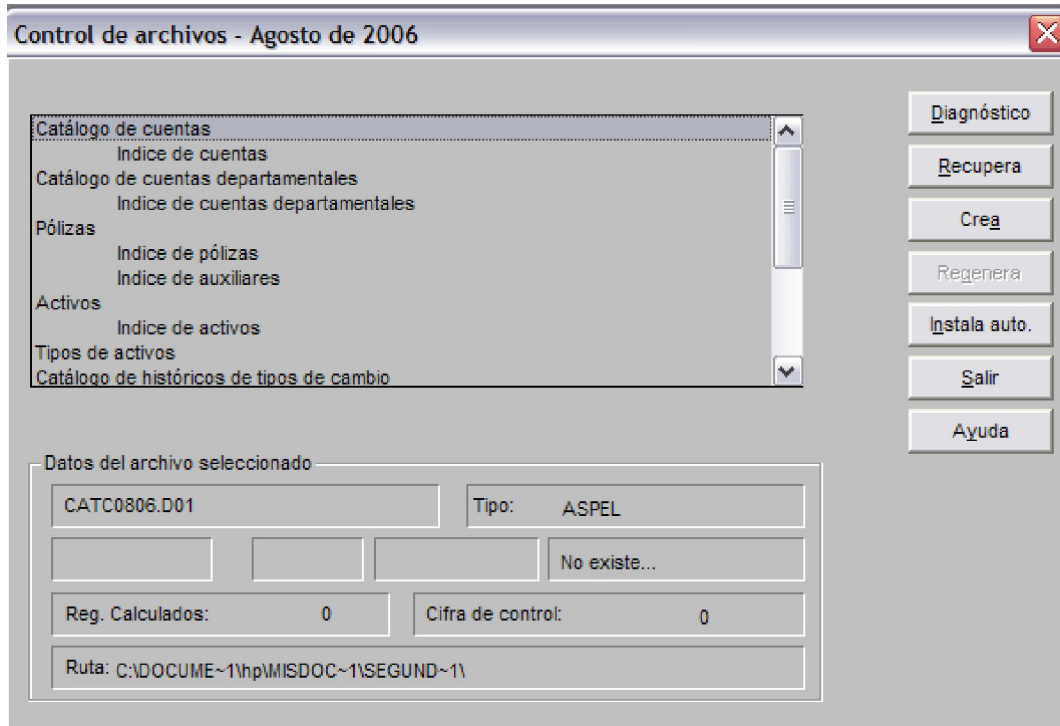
Control de archivos - Agosto de 2006

Catálogo de cuentas
Indice de cuentas
Catálogo de cuentas departamentales
Indice de cuentas departamentales
Pólizas
Indice de pólizas
Indice de auxiliares
Activos
Indice de activos
Tipos de activos
Catálogo de históricos de tipos de cambio

Diagnóstico
Recupera
Crea
Regenera
Instala auto.
Salir
Ayuda

Datos del archivo seleccionado
CATC0806.D01
Tipo: ASPEL
No existe...
Reg. Calculados: 0
Cifra de control: 0
Ruta: C:\DOCUME~1\hp\MISDOC~1\SEGUND~1\